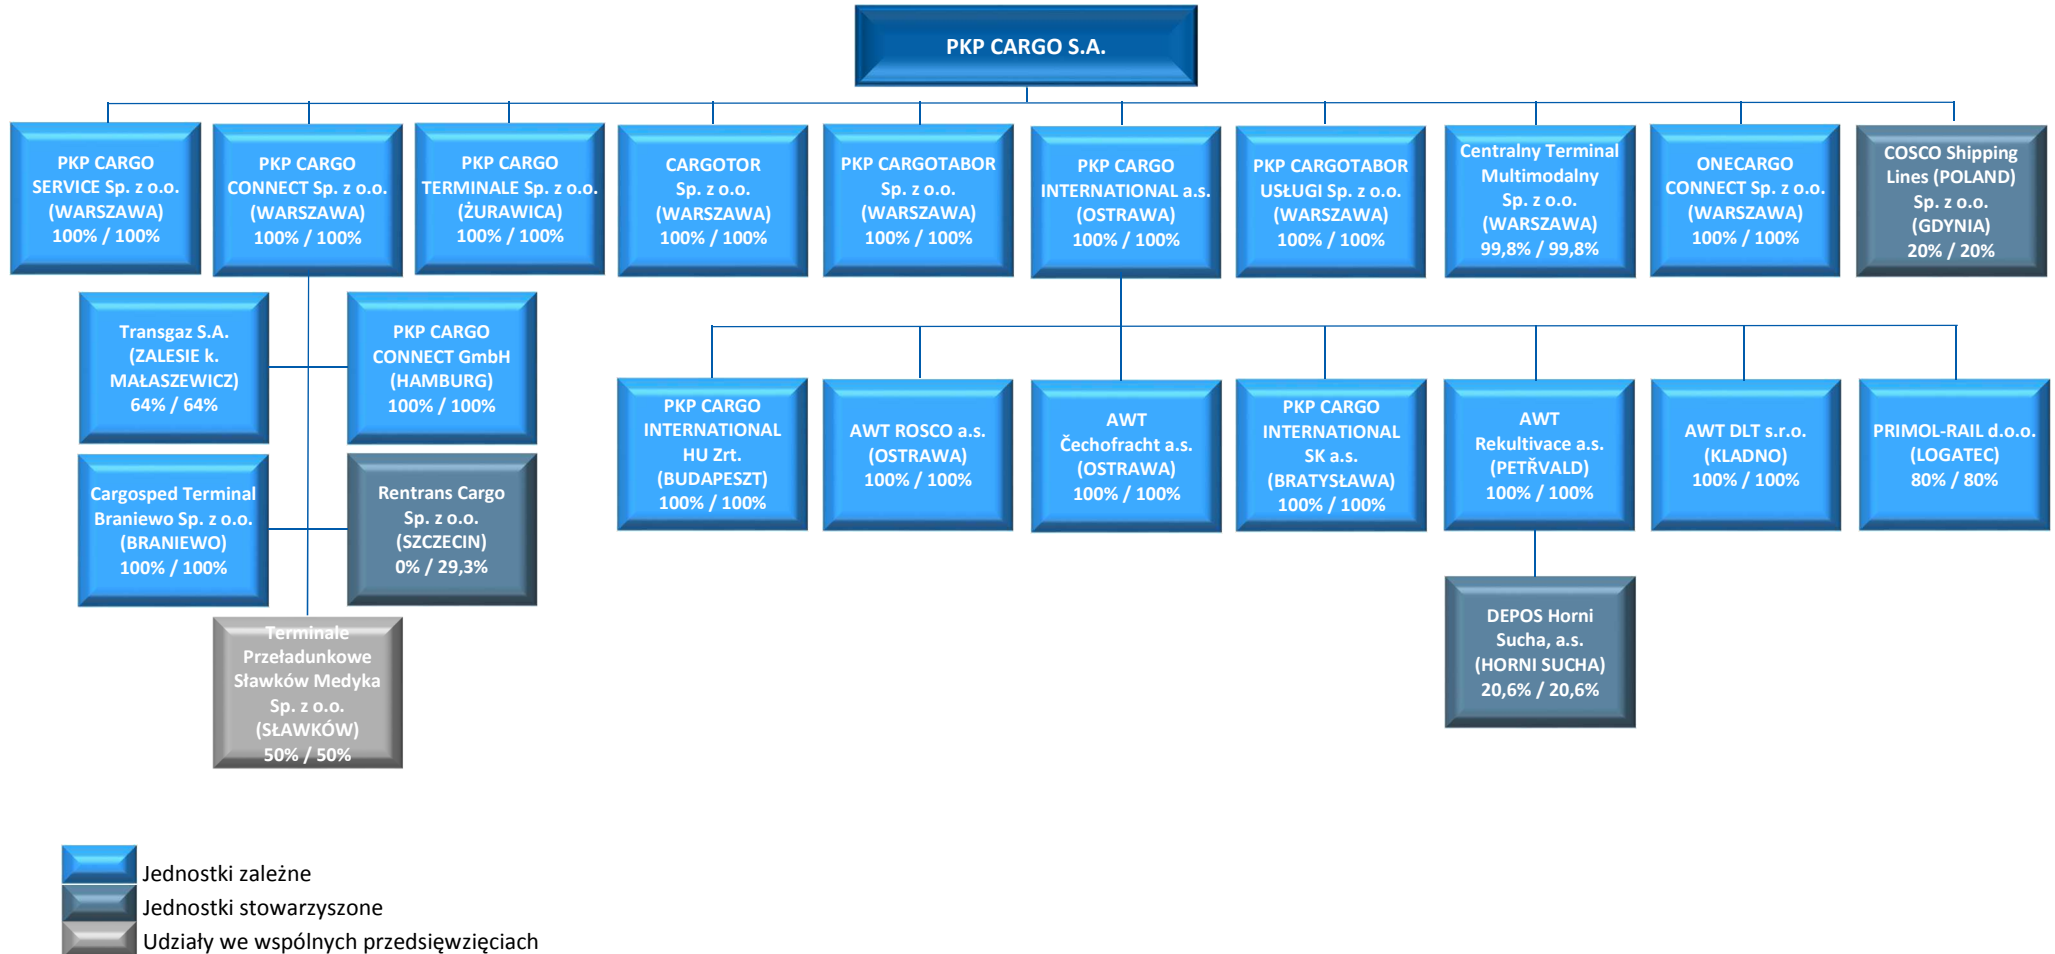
PKP CARGO S.A.

PKP CARGO SERVICE Sp. z o.o. (WARSZAWA) 100% / 100%

PKP CARGO CONNECT Sp. z o.o. (WARSZAWA) 100% / 100%

PKP CARGO TERMINALE Sp. z o.o. (ŻURAWICA) 100% / 100%

CARGOTOR Sp. z o.o. (WARSZAWA) 100% / 100%

PKP CARGOTABOR Sp. z o.o. (WARSZAWA) 100% / 100%

PKP CARGO INTERNATIONAL a.s. (OSTRAWA) 100% / 100%

PKP CARGOTABOR USŁUGI Sp. z o.o. (WARSZAWA) 100% / 100%

Centralny Terminal Multimodalny Sp. z o.o. (WARSZAWA) 99,8% / 99,8%

ONECARGO CONNECT Sp. z o.o. (WARSZAWA) 100% / 100%

COSCO Shipping Lines (POLAND) Sp. z o.o. (GDYNIA) 20% / 20%

Transgaz S.A. (ZALESIE k. MAŁASZEWICZ) 64% / 64%

PKP CARGO CONNECT GmbH (HAMBURG) 100% / 100%

Cargosped Terminal Braniewo Sp. z o.o. (BRANIEWO) 100% / 100%

Rentrans Cargo Sp. z o.o. (SZCZECIN) 0% / 29,3%

Terminale Przeładunkowe Sławków Medyka Sp. z o.o. (SŁAWKÓW) 50% / 50%

PKP CARGO INTERNATIONAL HU Zrt. (BUDAPESZT) 100% / 100%

AWT ROSCO a.s. (OSTRAWA) 100% / 100%

AWT Čechofracht a.s. (OSTRAWA) 100% / 100%

PKP CARGO INTERNATIONAL SK a.s. (BRATYSŁAWA) 100% / 100%

AWT Rekultivace a.s. (PETŘVALD) 100% / 100%

AWT DLT s.r.o. (KLADNO) 100% / 100%

PRIMOL-RAIL d.o.o. (LOGATEC) 80% / 80%

DEPOS Horni Sucha, a.s. (HORNI SUCHA) 20,6% / 20,6%

Jednostki zależne
Jednostki stowarzyszone
Udziały we wspólnych przedsięwzięciach